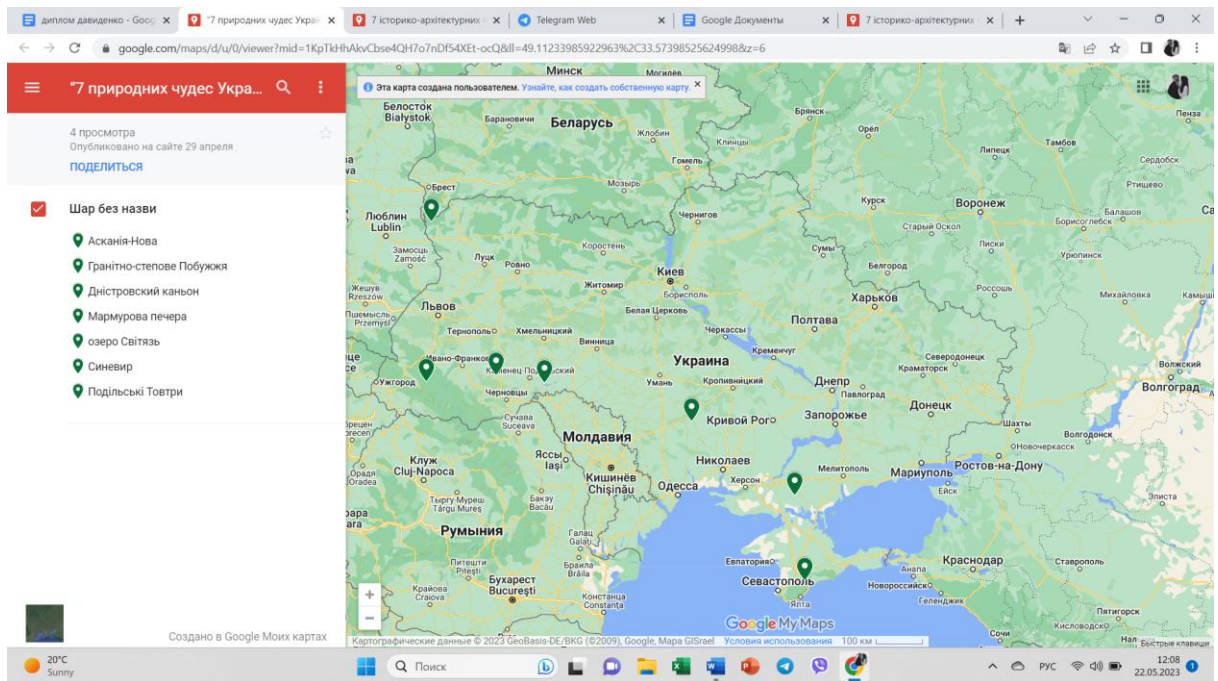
диплом давиденко - Goog ×
"7 природних чудес Украї ×
7 історико-архітектурних ×
Telegram Web ×
Google Документы ×
7 історико-архітектурних ×

google.com/maps/d/u/0/viewer?mid=1KpTkHhAkvCbse4QH7o7nDf54XEt-ocQ&ll=49.11233985922963%2C33.57398525624998&z=6

"7 природних чудес Укра...

4 просмотра
Опубликовано на сайте 29 апреля
ПОДЕЛИТЬСЯ

Шар без назви
Асканія-Нова
Гранітно-степове Побужжя
Дністровский каньон
Мармурова печера
озеро Світязь
Синевир
Подільські Товтри

Создано в Google Моих картах

Эта карта создана пользователем. Узнайте, как создать собственную карту. ×

Минск
Могилёв
Белосток Białystok
Барановичи
Беларусь
Жлобин
Брянск
Орёл
Пенза
Клинцы
Липецк
Тамбов
Гомель
Сердобск
Мозырь
Ртищево
Брест
Курск
Воронеж
Люблин Lublin
Чернигов
Балашов
Старый Оскол
Борисоглебск
Замосць Zamość
Луцк
Ровно
Коростень
Сумы
Лиски
Урюпинск
Киев
Жешув Rzeszów
Житомир
Борисполь
Белгород
Россошь
Львов
Белая Церковь
Харьков
Михайловка
Камышин
Пшемысль Przemyśl
Тернополь
Хмельницкий
Черкассы
Полтава
Винница
Кременчуг
Ивано-Франковск
Северодонецк
Украина
Каменец-Подольский
Краматорск
Волжский
Ужгород
Умань
Кропивницкий
Днепр
Волгоград
Черновцы
Павлоград
Донецк
Сучава Suceava
Кривой Рог
Запорожье
Шахты
Волгодонск
Молдавия
Клуж Cluj-Napoca
Яссы Iași
Новочеркасск
Николаев
Мелитополь
Мариуполь
Ростов-на-Дону
Кишинёв Chișinău
Херсон
Одесса
Ейск
Орадя Oradea
Тыргу-Муреш Târgu Mureș
Бакэу Bacău
Элиста
Румыния
Галац Galați
Питешти Pitești
Брэила Brăila
Евпатория
Анапа
Краснодар
Ставрополь
Бухарест București
Севастополь
Новороссийск
Крайова Craiova
Констанца Constanța
Геленджик
Ялта
Пятигорск
Сочи
Кисловодск
Нал
Google My Maps
Картографические данные © 2023 GeoBasis-DE/BKG (©2009), Google, Mapa GISrael Условия использования 100 км
Быстрые клавиши

20°C Sunny
Поиск
РУС
12:08
22.05.2023
1